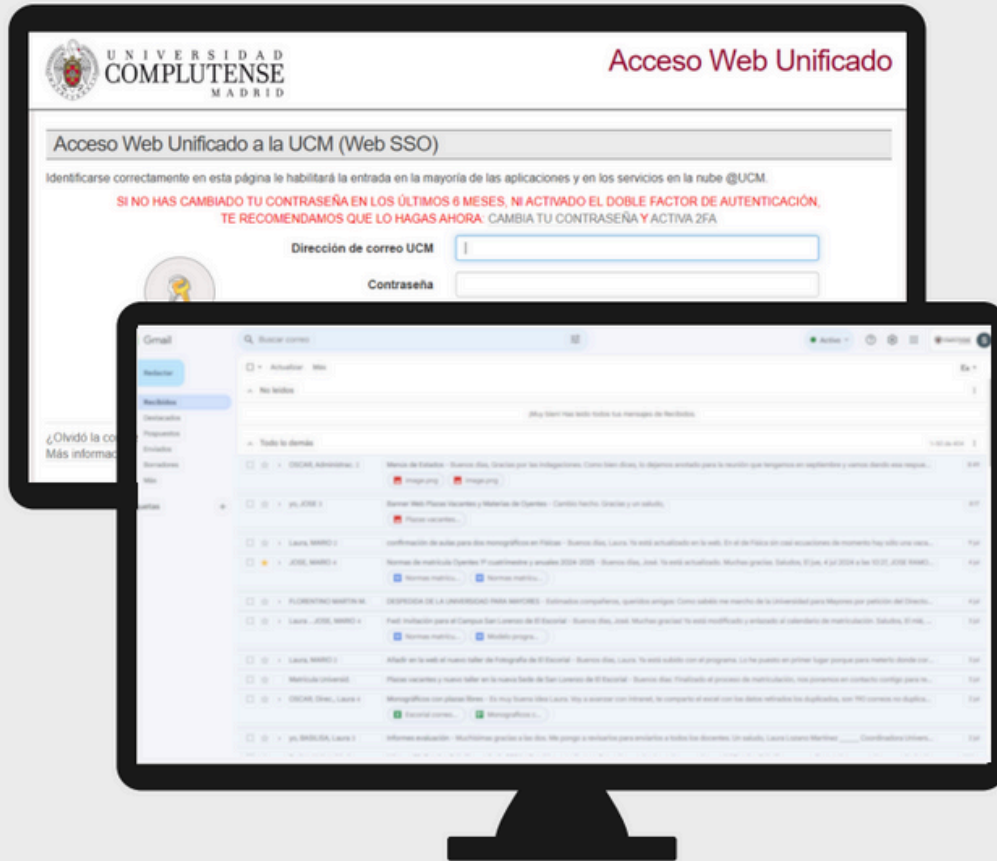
UNIVERSIDAD COMPLUTENSE MADRID

Acceso Web Unificado

Acceso Web Unificado a la UCM (Web SSO)

Identificarse correctamente en esta página le habilitará la entrada en la mayoría de las aplicaciones y en los servicios en la nube @UCM.

SI NO HAS CAMBIADO TU CONTRASEÑA EN LOS ÚLTIMOS 6 MESES, NI ACTIVADO EL DOBLE FACTOR DE AUTENTICACIÓN, TE RECOMENDAMOS QUE LO HAGAS AHORA: CAMBIA TU CONTRASEÑA Y ACTIVA 2FA

Dirección de correo UCM

Contraseña

¿Olvidó la co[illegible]
Más informac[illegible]

Gmail

Buscar correo

Activo

Redactar

Recibidos
Destacados
Pospuestos
Enviados
Borradores
Más

Etiquetas

Actualizar Más

No leídos

¡Muy bien! Has leído todos tus mensajes de Recibidos

Todo lo demás

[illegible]